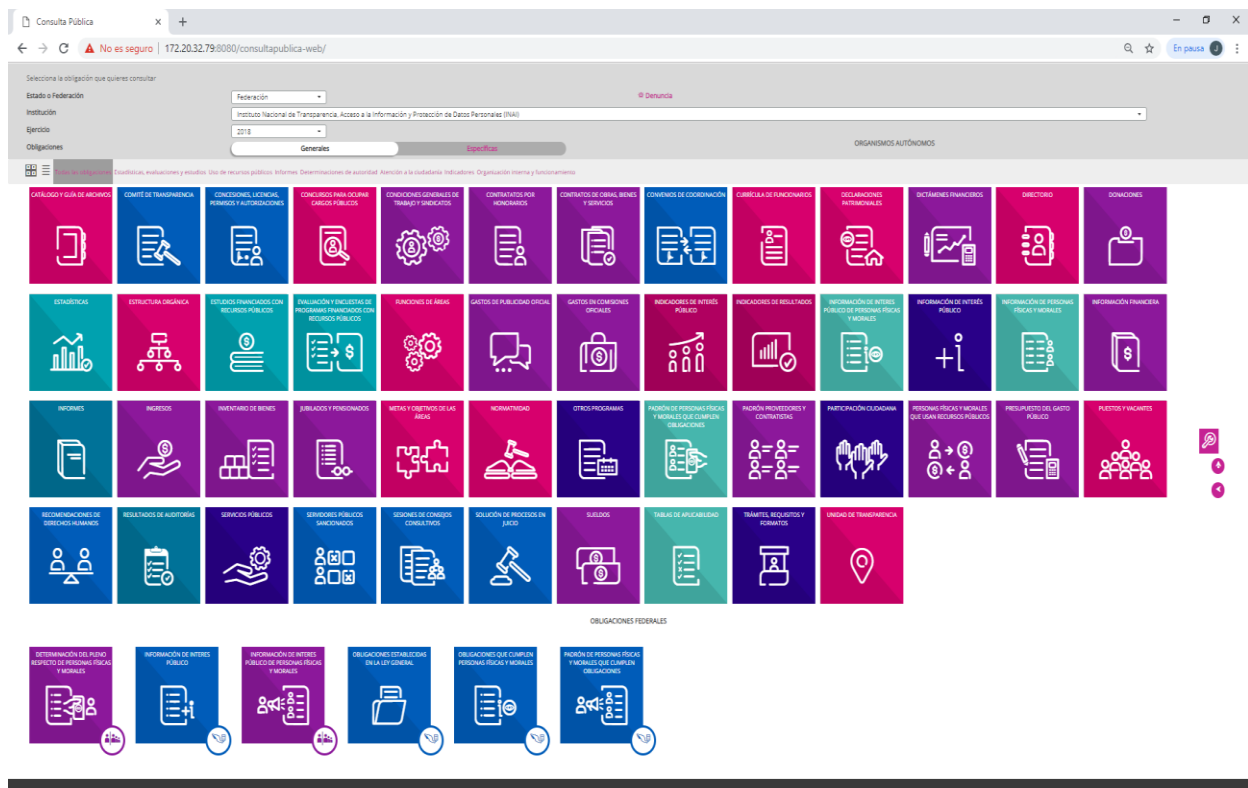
Consulta Pública

No es seguro | 172.20.32.79:8080/consultapublica-web/

En pausa

Selecciona la obligación que quieres consultar

Estado o Federación: Federación

Denuncia

Institución: Instituto Nacional de Transparencia, Acceso a la Información y Protección de Datos Personales (INAI)

Ejercicio: 2018

Obligaciones: Generales | Específicas

ORGANISMOS AUTÓNOMOS

Todas las obligaciones Estadísticas, evaluaciones y estudios Uso de recursos públicos Informes Determinaciones de autoridad Atención a la ciudadanía Indicadores Organización interna y funcionamiento

CATÁLOGO Y GUÍA DE ARCHIVOS
COMITÉ DE TRANSPARENCIA
CONCESIONES, LICENCIAS, PERMISOS Y AUTORIZACIONES
CONCURSOS PARA OCUPAR CARGOS PÚBLICOS
CONDICIONES GENERALES DE TRABAJO Y SINDICATOS
CONTRATATOS POR HONORARIOS
CONTRATOS DE OBRAS, BIENES Y SERVICIOS
CONVENIOS DE COORDINACIÓN
CURRÍCULA DE FUNCIONARIOS
DECLARACIONES PATRIMONIALES
DICTÁMENES FINANCIEROS
DIRECTORIO
DONACIONES
ESTADÍSTICAS
ESTRUCTURA ORGÁNICA
ESTUDIOS FINANCIADOS CON RECURSOS PÚBLICOS
EVALUACIÓN Y ENCUESTAS DE PROGRAMAS FINANCIADOS CON RECURSOS PÚBLICOS
FUNCIONES DE ÁREAS
GASTOS DE PUBLICIDAD OFICIAL
GASTOS EN COMISIONES OFICIALES
INDICADORES DE INTERÉS PÚBLICO
INDICADORES DE RESULTADOS
INFORMACIÓN DE INTERES PÚBLICO DE PERSONAS FÍSICAS Y MORALES
INFORMACIÓN DE INTERÉS PÚBLICO
INFORMACIÓN DE PERSONAS FÍSICAS Y MORALES
INFORMACIÓN FINANCIERA
INFORMES
INGRESOS
INVENTARIO DE BIENES
JUBILADOS Y PENSIONADOS
METAS Y OBJETIVOS DE LAS ÁREAS
NORMATIVIDAD
OTROS PROGRAMAS
PADRÓN DE PERSONAS FÍSICAS Y MORALES QUE CUMPLEN OBLIGACIONES
PADRÓN PROVEEDORES Y CONTRATISTAS
PARTICIPACIÓN CIUDADANA
PERSONAS FÍSICAS Y MORALES QUE USAN RECURSOS PÚBLICOS
PRESUPUESTO DEL GASTO PÚBLICO
PUESTOS Y VACANTES
RECOMENDACIONES DE DERECHOS HUMANOS
RESULTADOS DE AUDITORÍAS
SERVICIOS PÚBLICOS
SERVIDORES PÚBLICOS SANCIONADOS
SESIONES DE CONSEJOS CONSULTIVOS
SOLUCIÓN DE PROCESOS EN JUICIO
SUELDOS
TABLAS DE APLICABILIDAD
TRÁMITES, REQUISITOS Y FORMATOS
UNIDAD DE TRANSPARENCIA

OBLIGACIONES FEDERALES

DETERMINACIÓN DEL PLENO RESPECTO DE PERSONAS FÍSICAS Y MORALES
INFORMACIÓN DE INTERES PÚBLICO
INFORMACIÓN DE INTERES PÚBLICO DE PERSONAS FÍSICAS Y MORALES
OBLIGACIONES ESTABLECIDAS EN LA LEY GENERAL
OBLIGACIONES QUE CUMPLEN PERSONAS FÍSICAS Y MORALES
PADRÓN DE PERSONAS FÍSICAS Y MORALES QUE CUMPLEN OBLIGACIONES